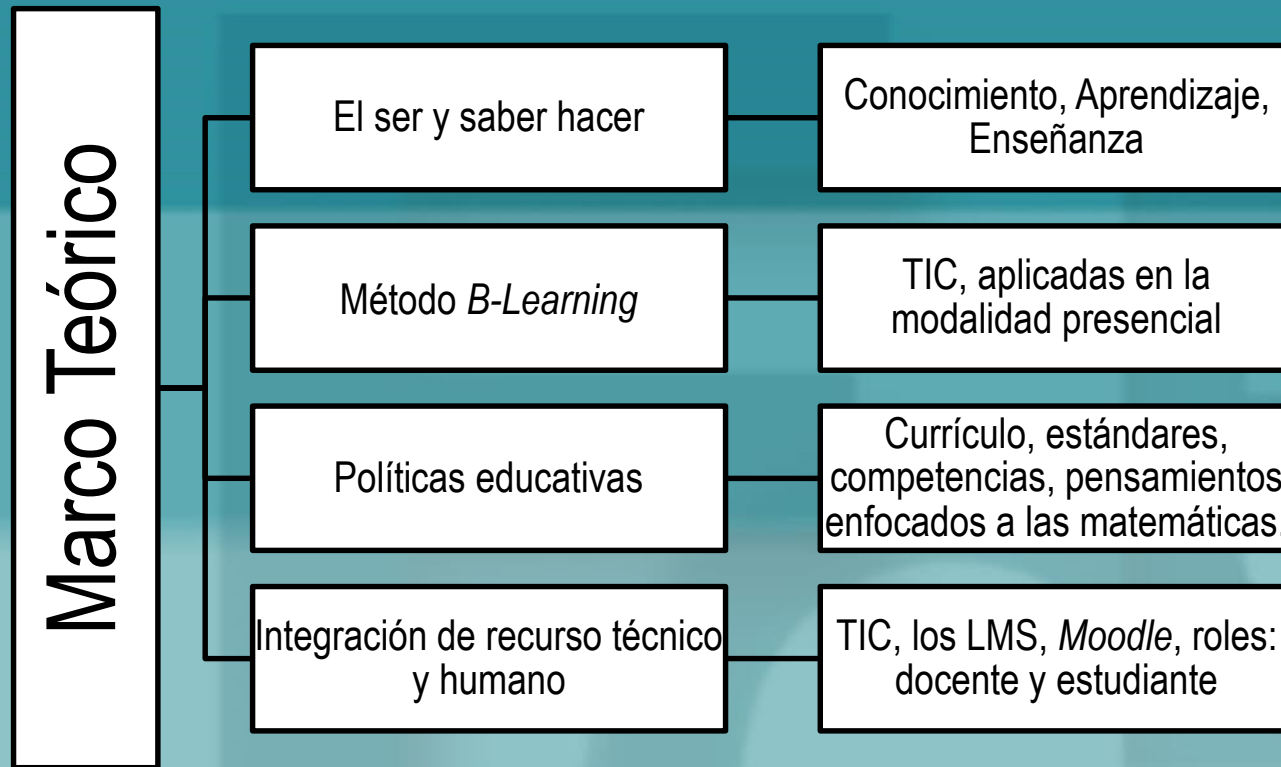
Marco Teórico

El ser y saber hacer

Conocimiento, Aprendizaje, Enseñanza

Método B-Learning

TIC, aplicadas en la modalidad presencial

Políticas educativas

Currículo, estándares, competencias, pensamientos enfocados a las matemáticas.

Integración de recurso técnico y humano

TIC, los LMS, Moodle, roles: docente y estudiante